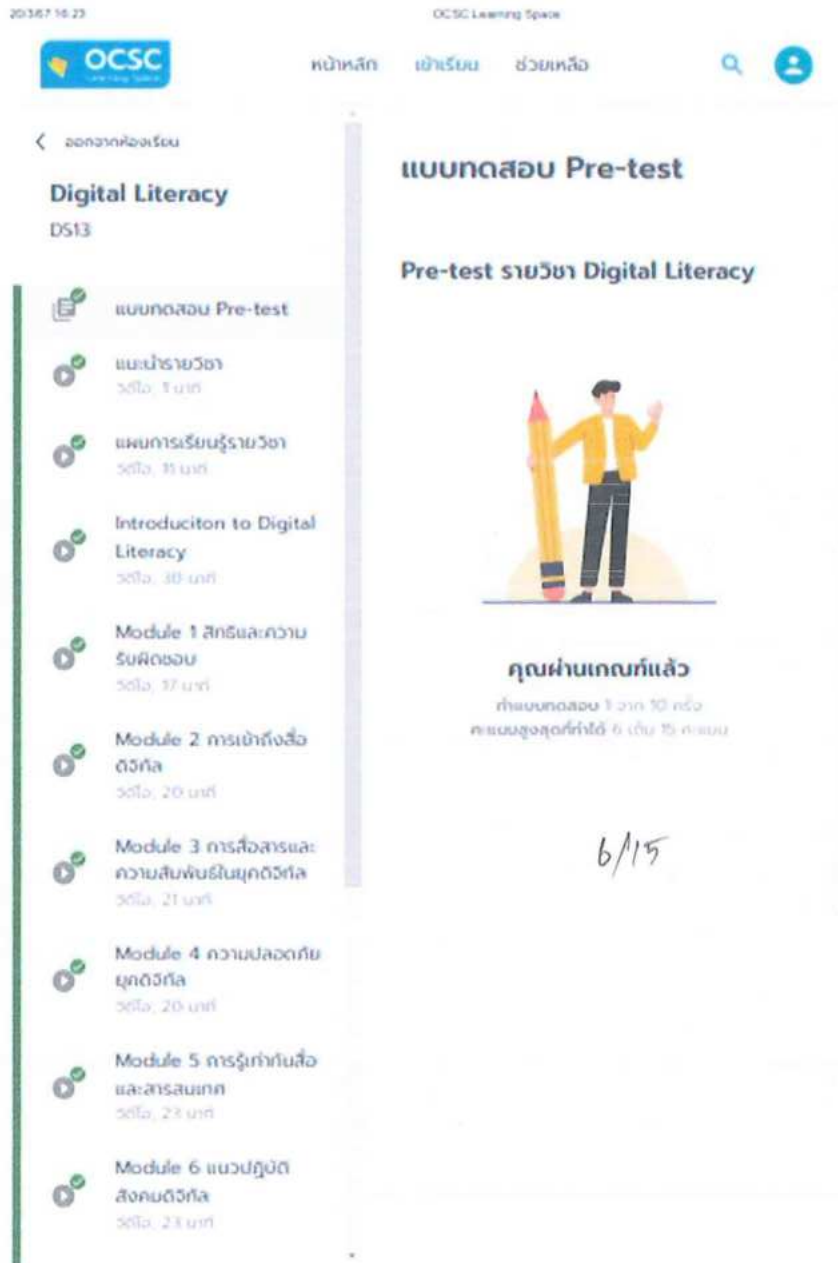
20/3/67 16:23

OCSC Learning Space

OCSC

หน้าหลัก เข้าเรียน ช่วยเหลือ

< ออกจากห้องเรียน

Digital Literacy

DS13

แบบทดสอบ Pre-test

แนะนำรายวิชา
วิดีโอ, 1 นาที

แผนการเรียนรู้รายวิชา
วิดีโอ, 11 นาที

Introduciton to Digital Literacy
วิดีโอ, 30 นาที

Module 1 สิทธิและความรับผิดชอบ
วิดีโอ, 17 นาที

Module 2 การเข้าถึงสื่อดิจิทัล
วิดีโอ, 20 นาที

Module 3 การสื่อสารและความสัมพันธ์ในยุคดิจิทัล
วิดีโอ, 21 นาที

Module 4 ความปลอดภัยยุคดิจิทัล
วิดีโอ, 20 นาที

Module 5 การรู้เท่าทันสื่อและสารสนเทศ
วิดีโอ, 23 นาที

Module 6 แนวปฏิบัติสังคมดิจิทัล
วิดีโอ, 23 นาที

แบบทดสอบ Pre-test

Pre-test รายวิชา Digital Literacy

คุณผ่านเกณฑ์แล้ว

ทำแบบทดสอบ 1 จาก 10 ครั้ง
คะแนนสูงสุดที่ทำได้ 6 เต็ม 15 คะแนน

6/15